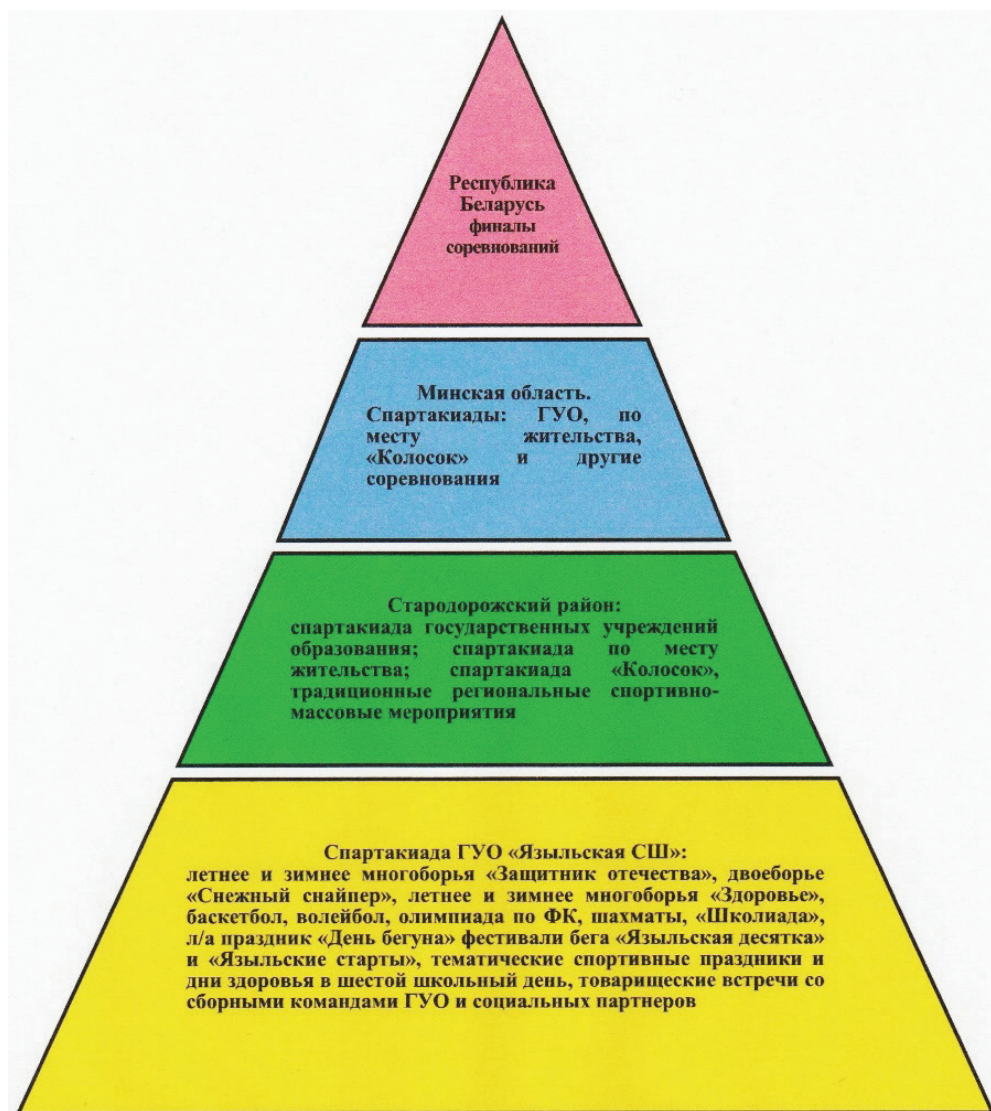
Республика Беларусь финалы соревнований

Минская область.
Спартакиады: ГУО, по месту жительства, «Колосок» и другие соревнования

Стародорожский район:
спартакиада государственных учреждений образования; спартакиада по месту жительства; спартакиада «Колосок», традиционные региональные спортивно-массовые мероприятия

Спартакиада ГУО «Языльская СШ»:
летнее и зимнее многоборья «Защитник отечества», двоеборье «Снежный снайпер», летнее и зимнее многоборья «Здоровье», баскетбол, волейбол, олимпиада по ФК, шахматы, «Школиада», л/а праздник «День бегуна» фестивали бега «Языльская десятка» и «Языльские старты», тематические спортивные праздники и дни здоровья в шестой школьный день, товарищеские встречи со сборными командами ГУО и социальных партнеров